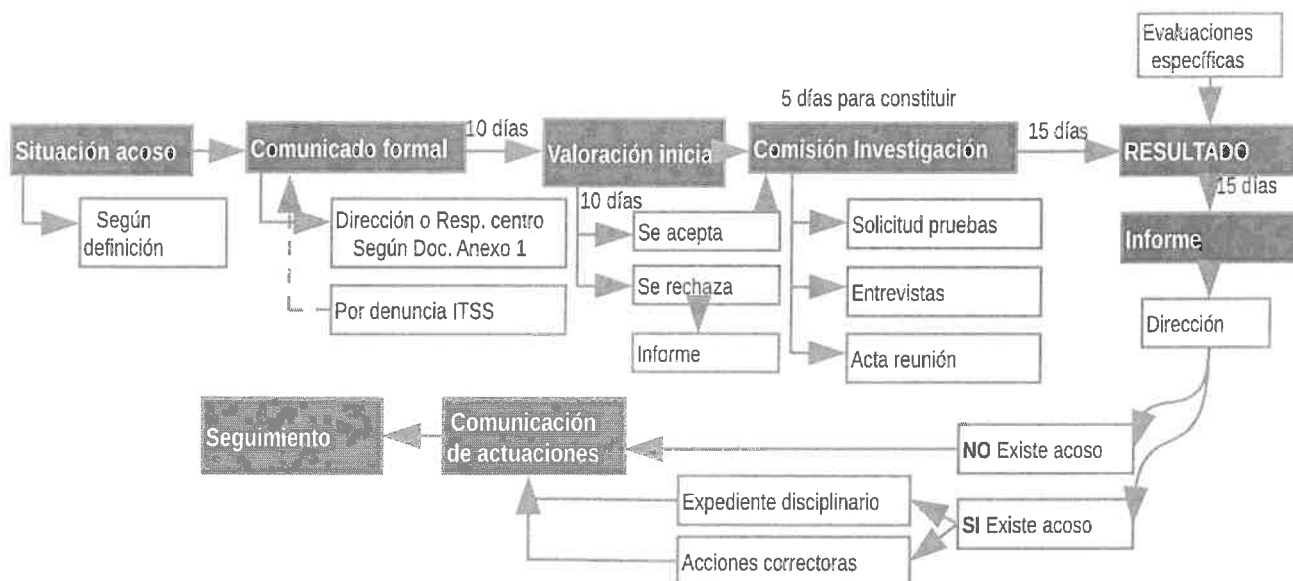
Evaluaciones específicas

5 días para constituir

Situación acoso

Comunicado formal

10 días

Valoración inicia

Comisión Investigación

15 días

RESULTADO

15 días

Según definición

Dirección o Resp. centro Según Doc. Anexo 1

Por denuncia ITSS

10 días

Se acepta

Se rechaza

Informe

Solicitud pruebas

Entrevistas

Acta reunión

Informe

Dirección

Seguimiento

Comunicación de actuaciones

NO Existe acoso

Expediente disciplinario

SI Existe acoso

Acciones correctoras